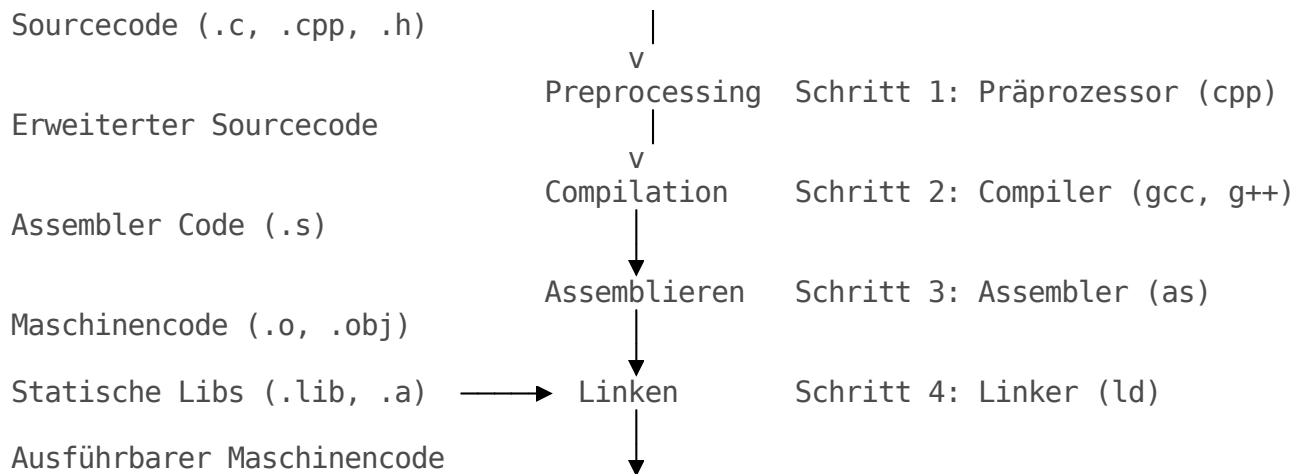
Sourcecode (.c, .cpp, .h)
v
Preprocessing Schritt 1: Präprozessor (cpp)
Erweiterter Sourcecode
v
Compilation Schritt 2: Compiler (gcc, g++)
Assembler Code (.s)
Assemblieren Schritt 3: Assembler (as)
Maschinencode (.o, .obj)
Statische Libs (.lib, .a) Linken Schritt 4: Linker (ld)
Ausführbarer Maschinencode